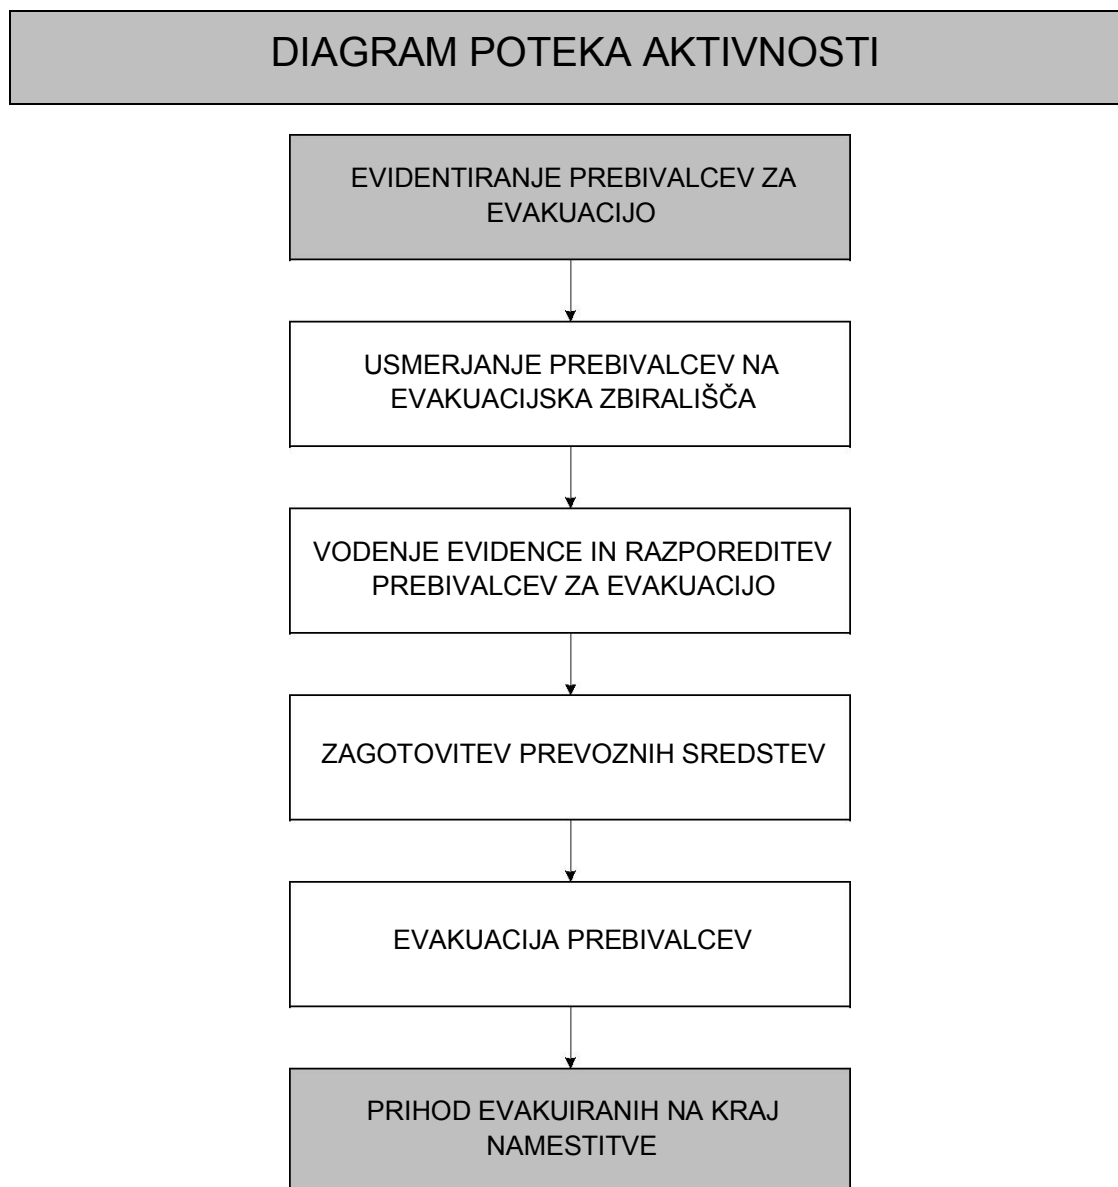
DIAGRAM POTEKA AKTIVNOSTI

EVIDENTIRANJE PREBIVALCEV ZA EVAKUACIJO

USMERJANJE PREBIVALCEV NA EVAKUACIJSKA ZBIRALIŠČA

VODENJE EVIDENCE IN RAZPOREDITEV PREBIVALCEV ZA EVAKUACIJO

ZAGOTOVITEV PREVOZNIH SREDSTEV

EVAKUACIJA PREBIVALCEV

PRIHOD EVAKUIRANIH NA KRAJ NAMESTITVE